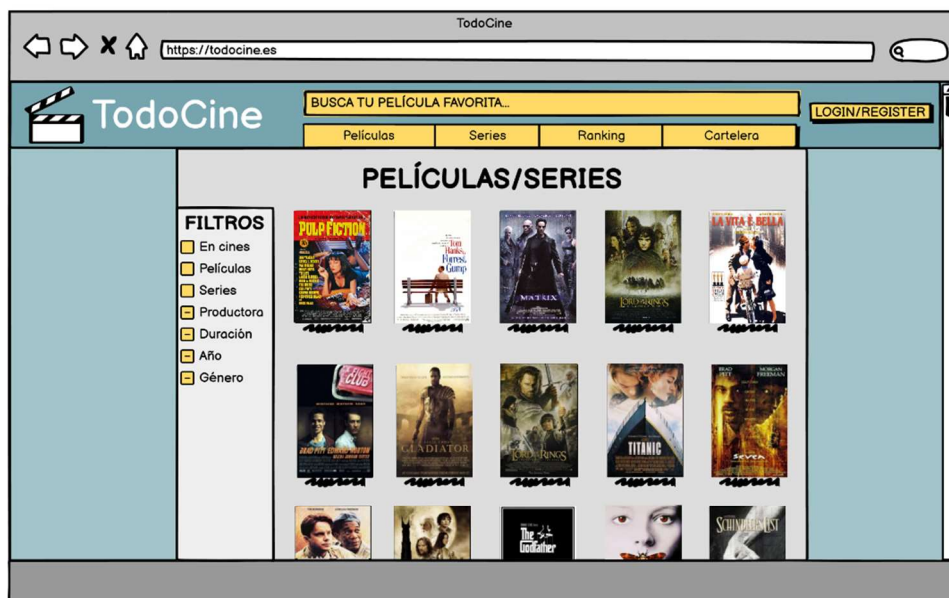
TodoCine

https://todocine.es

TodoCine

BUSCA TU PELÍCULA FAVORITA...

LOGIN/REGISTER

Películas | Series | Ranking | Cartelera

PELÍCULAS/SERIES

FILTROS
En cines
Películas
Series
Productora
Duración
Año
Género

PULP FICTION

Tom Hanks Forrest Gump

MATRIX

LORD OF THE RINGS

LA VITA È BELLA

FIGHT CLUB

GLADIATOR

LORD OF THE RINGS

TITANIC

BRAD PITT MORGAN FREEMAN

SE7EN

The Godfather

SCHINDLER'S LIST